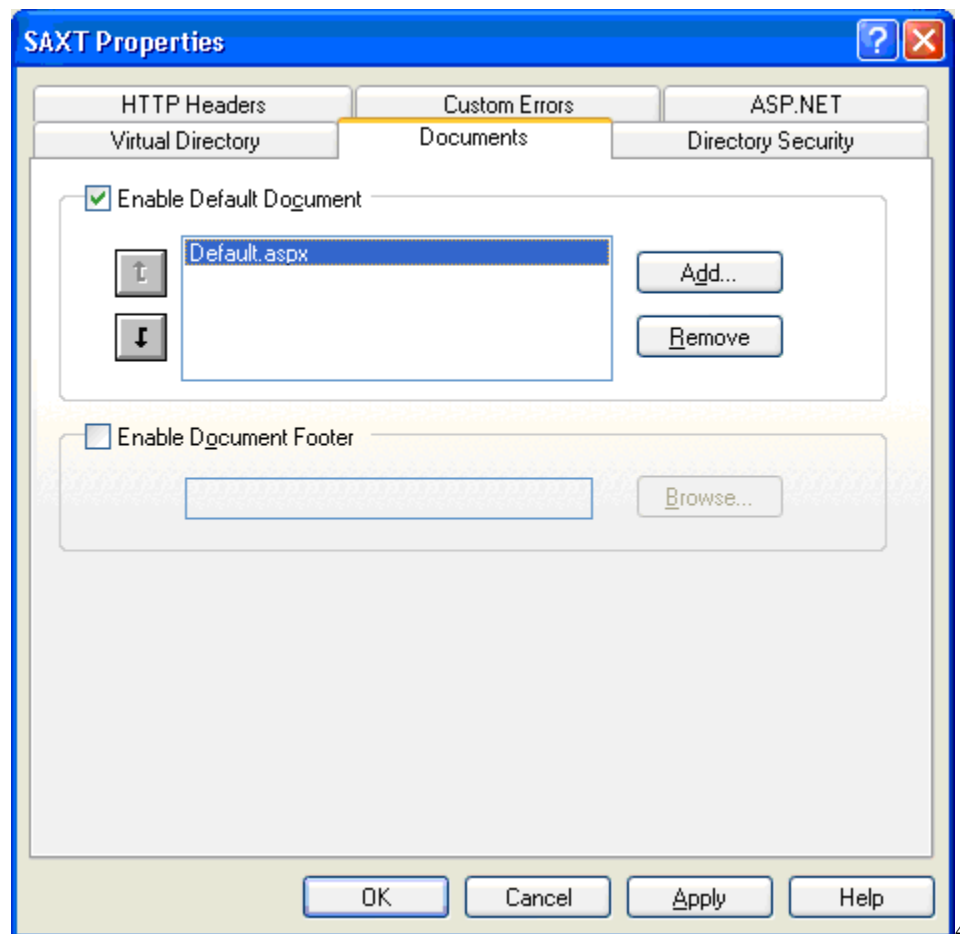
SAXT Properties

HTTP Headers
Custom Errors
ASP.NET
Virtual Directory
Documents
Directory Security

Enable Default Document

Default.aspx

Add...
Remove

Enable Document Footer

Browse...

OK
Cancel
Apply
Help